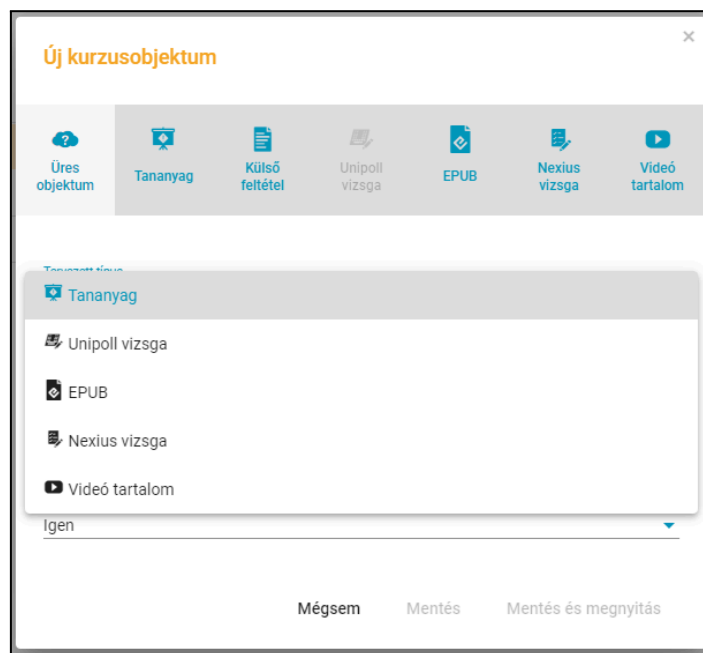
Új kurzusobjektum

×

Üres objektum

Tananyag

Külső feltétel

Unipoll vizsga

EPUB

Nexius vizsga

Videó tartalom

Tervezett típus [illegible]

Tananyag

Unipoll vizsga

EPUB

Nexius vizsga

Videó tartalom

Igen

Mégsem

Mentés

Mentés és megnyitás